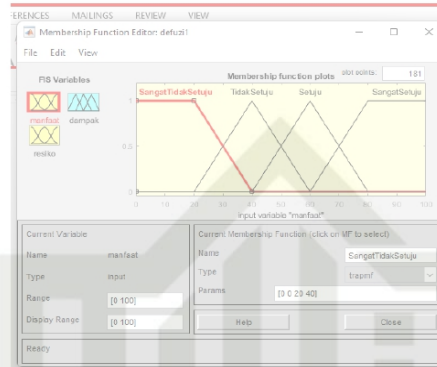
ERENCES MAILINGS REVIEW VIEW

Membership Function Editor: defuzi1

File Edit View

FIS Variables

manfaat dampak

resiko

Membership function plots plot points: 181

SangatTidakSetuju TidakSetuju Setuju SangatSetuju

1

0.5

0

0 10 20 30 40 50 60 70 80 90 100

input variable "manfaat"

Current Variable

Name manfaat

Type input

Range [0 100]

Display Range [0 100]

Current Membership Function (click on MF to select)

Name SangatTidakSetuju

Type trapmf

Params [0 0 20 40]

Help

Close

Ready